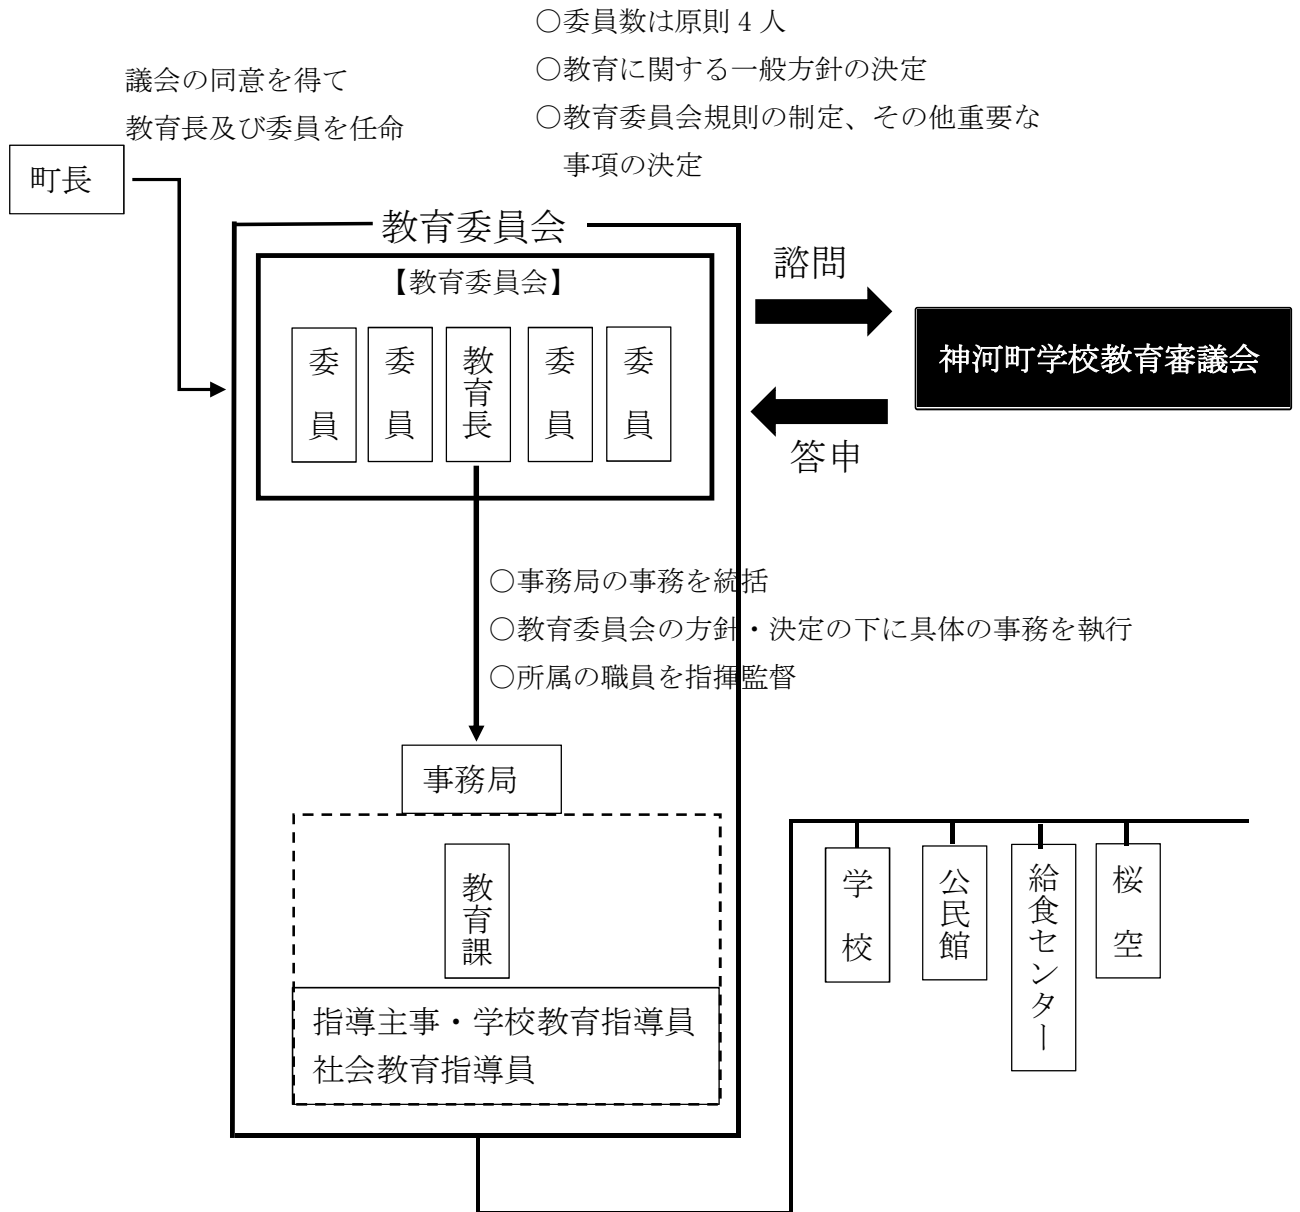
○委員数は原則４人
○教育に関する一般方針の決定
○教育委員会規則の制定、その他重要な事項の決定

議会の同意を得て
教育長及び委員を任命

町長

教育委員会

【教育委員会】

委員

委員

教育長

委員

委員

諮問

神河町学校教育審議会

答申

○事務局の事務を統括
○教育委員会の方針・決定の下に具体の事務を執行
○所属の職員を指揮監督

事務局

教育課

指導主事・学校教育指導員
社会教育指導員

学校

公民館

給食センター

桜空